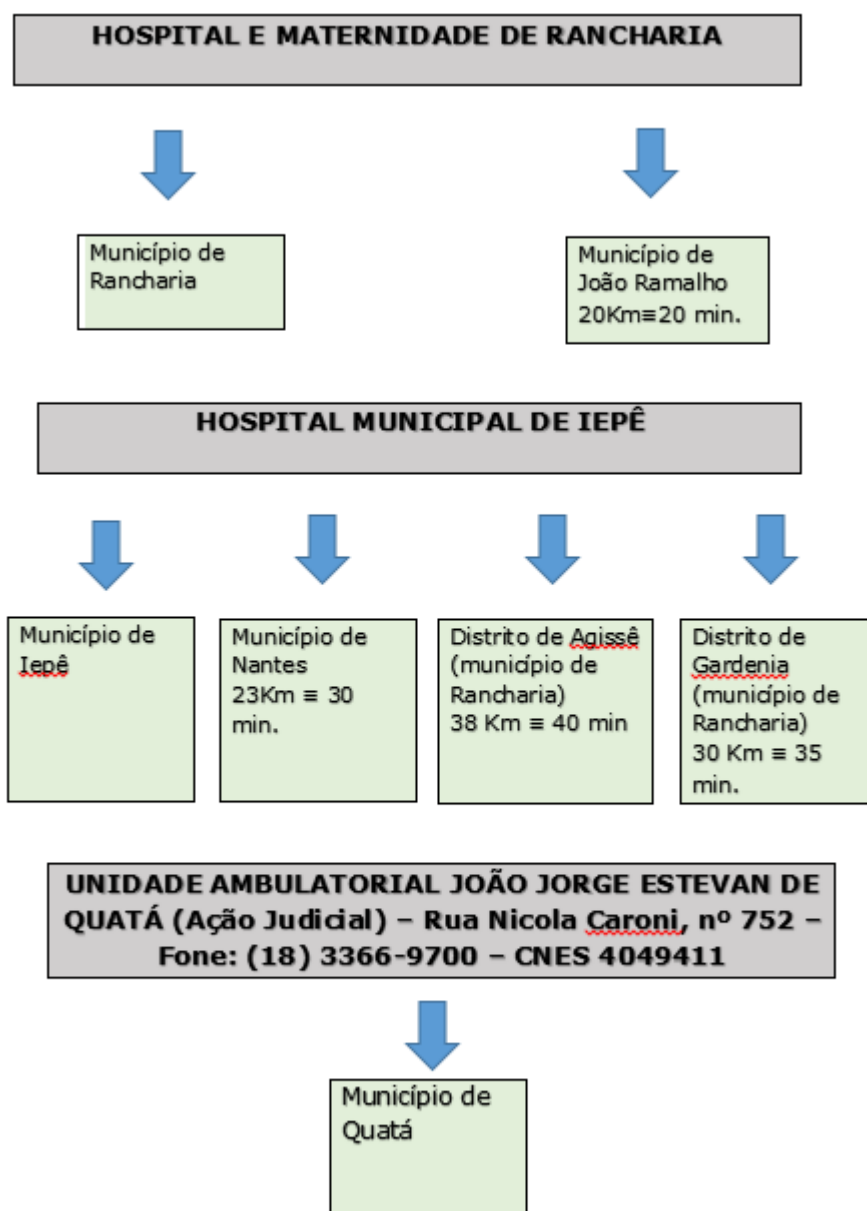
HOSPITAL E MATERNIDADE DE RANCHARIA

Município de Rancharia

Município de João Ramalho 20Km≡20 min.

HOSPITAL MUNICIPAL DE IEPÊ

Município de Iepê

Município de Nantes 23Km ≡ 30 min.

Distrito de Agissê (município de Rancharia) 38 Km ≡ 40 min

Distrito de Gardenia (município de Rancharia) 30 Km ≡ 35 min.

UNIDADE AMBULATORIAL JOÃO JORGE ESTEVAN DE QUATÁ (Ação Judicial) – Rua Nicola Caroni, nº 752 – Fone: (18) 3366-9700 – CNES 4049411

Município de Quatá